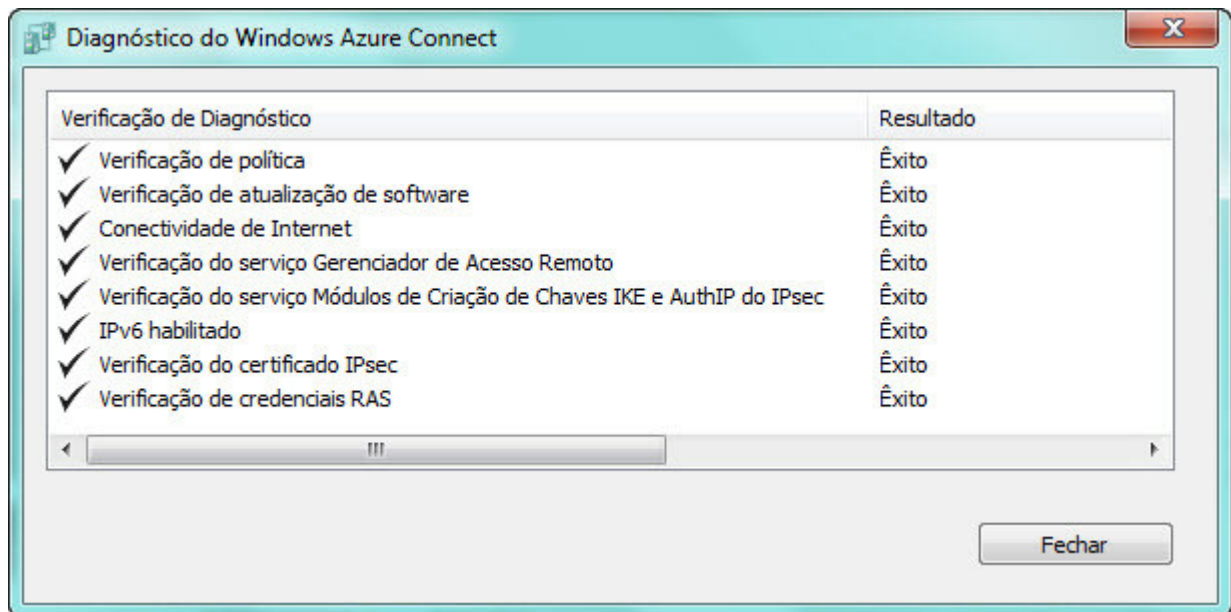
Diagnóstico do Windows Azure Connect

| Verificação de Diagnóstico | Resultado |
|---|---|
| Verificação de política | Êxito |
| Verificação de atualização de software | Êxito |
| Conectividade de Internet | Êxito |
| Verificação do serviço Gerenciador de Acesso Remoto | Êxito |
| Verificação do serviço Módulos de Criação de Chaves IKE e AuthIP do IPsec | Êxito |
| IPv6 habilitado | Êxito |
| Verificação do certificado IPsec | Êxito |
| Verificação de credenciais RAS | Êxito |

Fechar